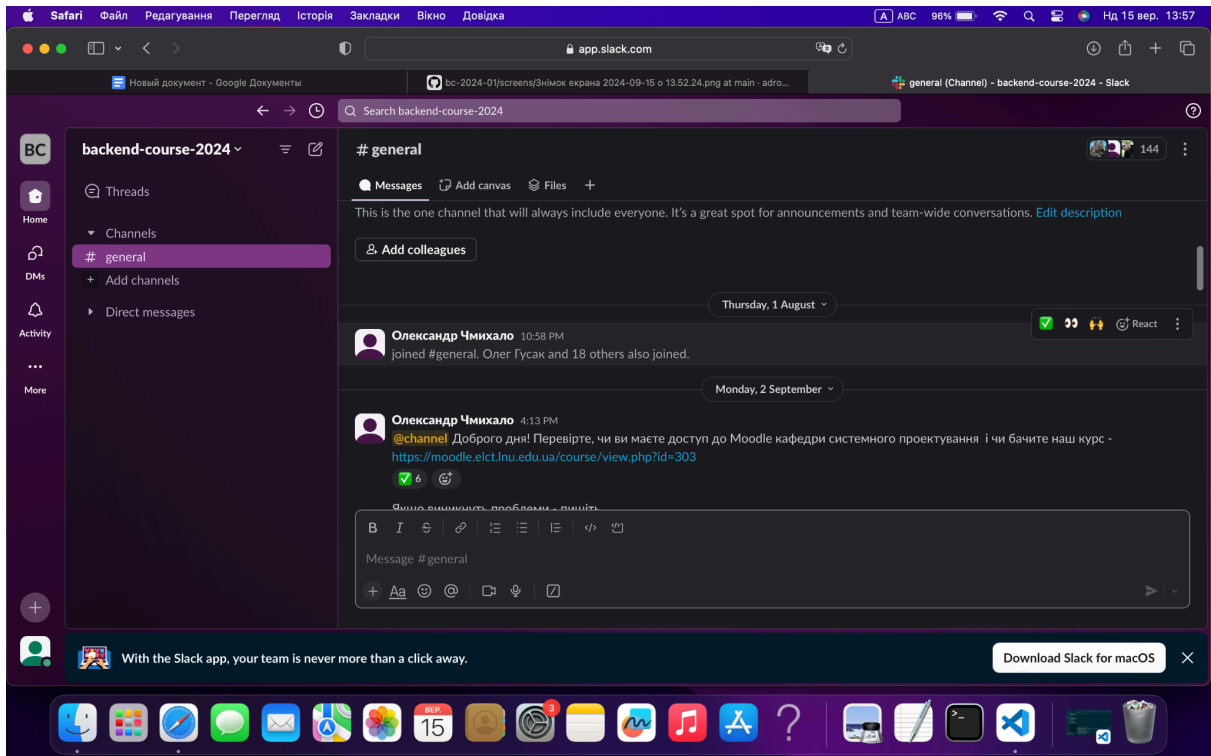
Safari Файл Редагування Перегляд Історія Закладки Вікно Довідка
A ABC 96% Нд 15 вер. 13:57

app.slack.com

Новий документ - Google Документы
bc-2024-01/screens/Знімок екрана 2024-09-15 о 13.52.24.png at main · adro...
general (Channel) - backend-course-2024 - Slack

Search backend-course-2024

BC
Home
DMs
Activity
More

backend-course-2024
Threads
Channels
# general
+ Add channels
Direct messages

# general
144
Messages
Add canvas
Files
+

This is the one channel that will always include everyone. It's a great spot for announcements and team-wide conversations. Edit description

Add colleagues

Thursday, 1 August

React

Олександр Чмихало 10:58 PM
joined #general. Олег Гусак and 18 others also joined.

Monday, 2 September

Олександр Чмихало 4:13 PM
@channel Доброго дня! Перевірте, чи ви маєте доступ до Moodle кафедри системного проектування і чи бачите наш курс - https://moodle.elct.lnu.edu.ua/course/view.php?id=303
6

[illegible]

Message #general

Aa

With the Slack app, your team is never more than a click away.
Download Slack for macOS

ВЕР.
15
3